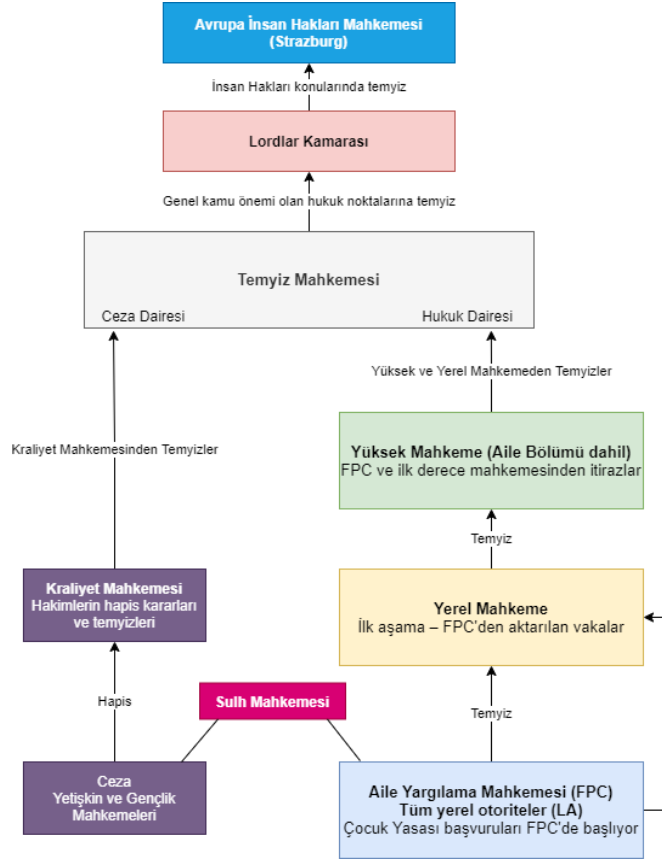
Avrupa İnsan Hakları Mahkemesi (Strazburg)

İnsan Hakları konularında temyiz

Lordlar Kamarası

Genel kamu önemi olan hukuk noktalarına temyiz

Temyiz Mahkemesi

Ceza Dairesi

Hukuk Dairesi

Yüksek ve Yerel Mahkemeden Temyizler

Kraliyet Mahkemesinden Temyizler

Yüksek Mahkeme (Aile Bölümü dahil)
FPC ve ilk derece mahkemesinden itirazlar

Temyiz

Kraliyet Mahkemesi
Hakimlerin hapis kararları ve temyizleri

Yerel Mahkeme
İlk aşama – FPC'den aktarılan vakalar

Hapis

Sulh Mahkemesi

Temyiz

Ceza
Yetişkin ve Gençlik Mahkemeleri

Aile Yargılama Mahkemesi (FPC)
Tüm yerel otoriteler (LA)
Çocuk Yasası başvuruları FPC'de başlıyor